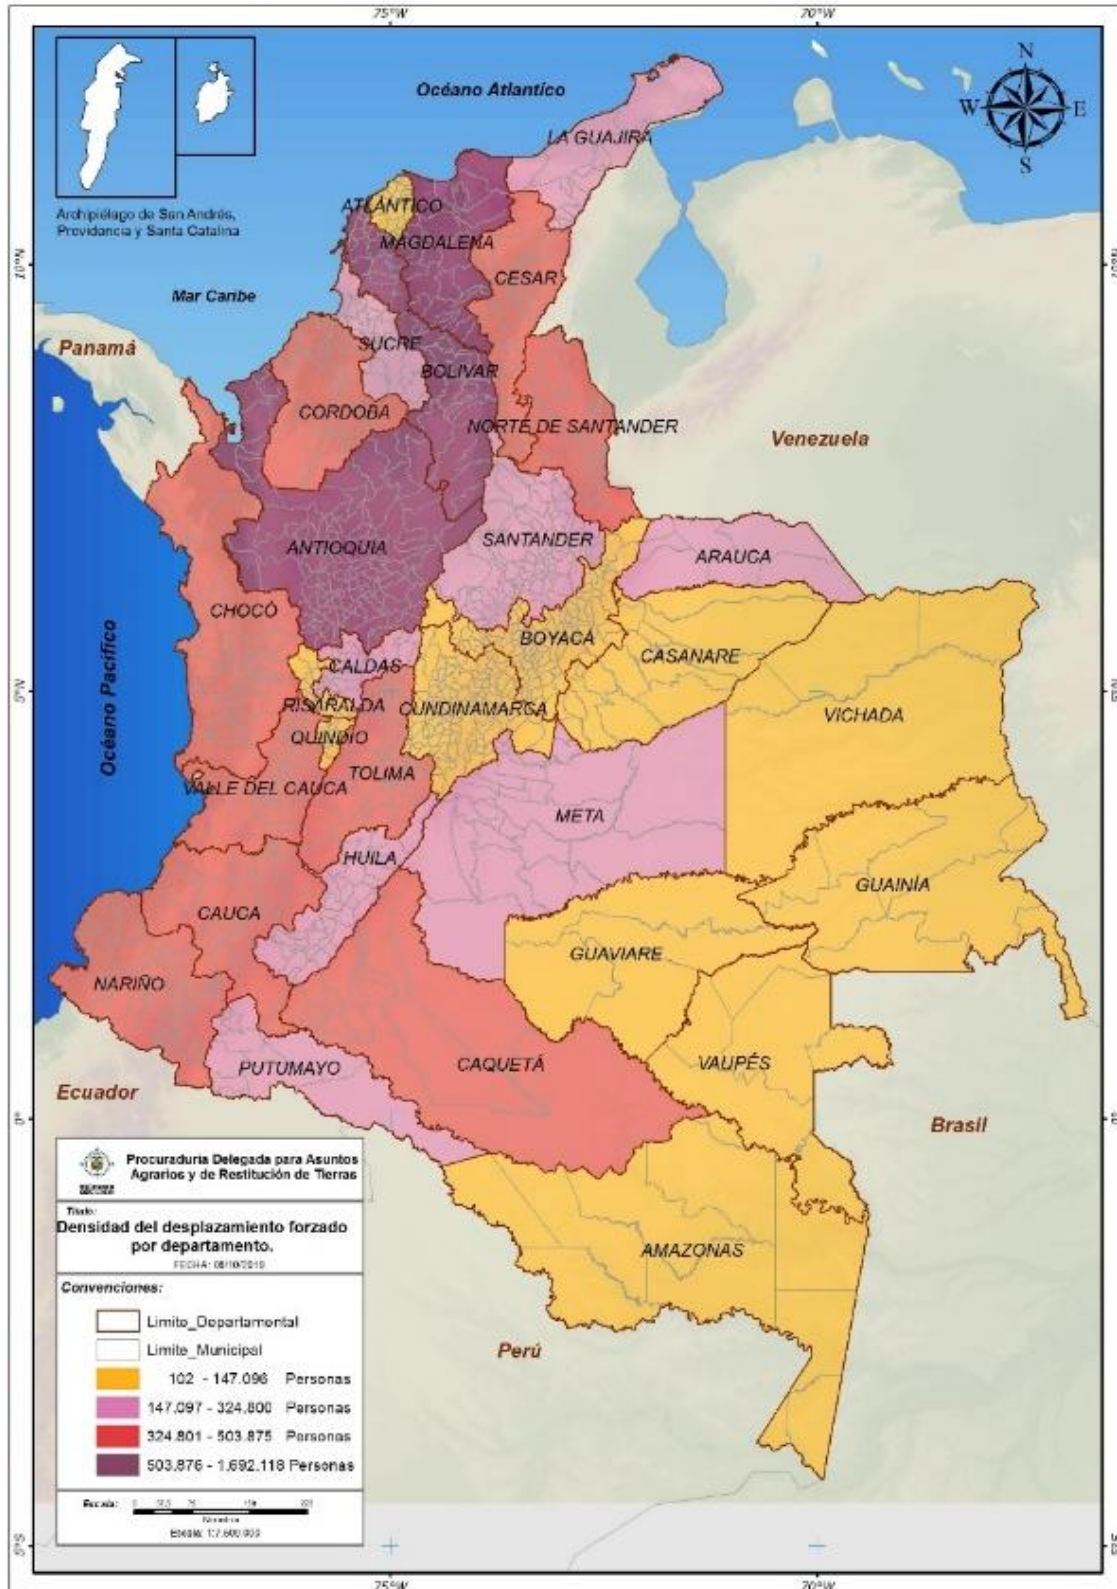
75°W
70°W

Océano Atlantico

N
W
E
S

Archipiélago de San Andrés, Providencia y Santa Catalina

LA GUAJIRA
ATLÁNTICO
MAGDALENA
10°N
CESAR
Mar Caribe
Panamá
SUCRE
BOLIVAR
CORDOBA
NORTE DE SANTANDER
Venezuela
ANTIOQUIA
SANTANDER
ARAUCA
CHOCÓ
Océano Pacífico
BOYACÁ
CALDAS
CASANARE
5°N
RISARALDA
CUNDINAMARCA
VICHADA
QUINDIO
TOLIMA
VALLE DEL CAUCA
META
HUILA
GUAINÍA
CAUCA
GUAVIARE
NARIÑO
VAUPÉS
PUTUMAYO
CAQUETÁ
Ecuador
0°
Brasil
AMAZONAS
Perú
5°S

Procuraduria Delegada para Asuntos Agrarios y de Restitución de Tierras

Titulo:
Densidad del desplazamiento forzado por departamento.
FECHA: 08/10/2019

Convenciones:
Limite_Departamental
Limite_Municipal
102 - 147.096 Personas
147.097 - 324.800 Personas
324.801 - 503.875 Personas
503.876 - 1.692.118 Personas

Escala: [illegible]
Escala: 1:7.600.000

75°W
70°W